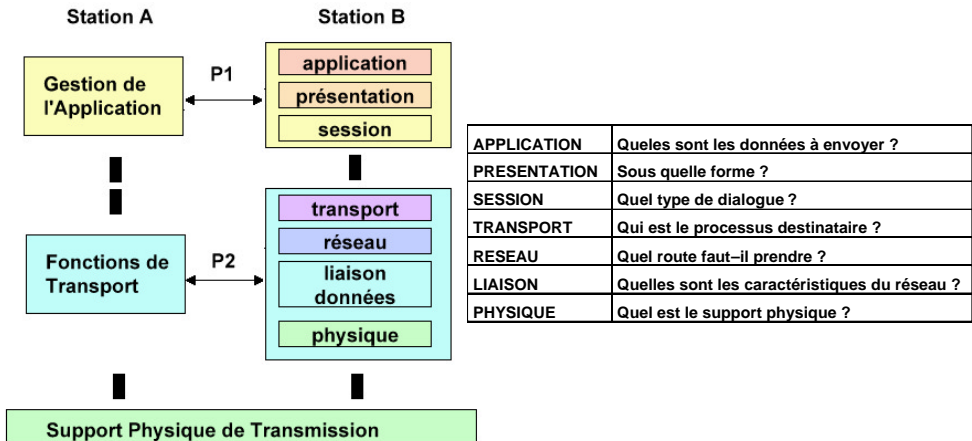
Station A

Station B

Gestion de l'Application

P1

application

présentation

session

Fonctions de Transport

P2

transport

réseau

liaison données

physique

Support Physique de Transmission

| APPLICATION | Queles sont les données à envoyer ? |
|---|---|
| PRESENTATION | Sous quelle forme ? |
| SESSION | Quel type de dialogue ? |
| TRANSPORT | Qui est le processus destinataire ? |
| RESEAU | Quel route faut–il prendre ? |
| LIAISON | Quelles sont les caractéristiques du réseau ? |
| PHYSIQUE | Quel est le support physique ? |